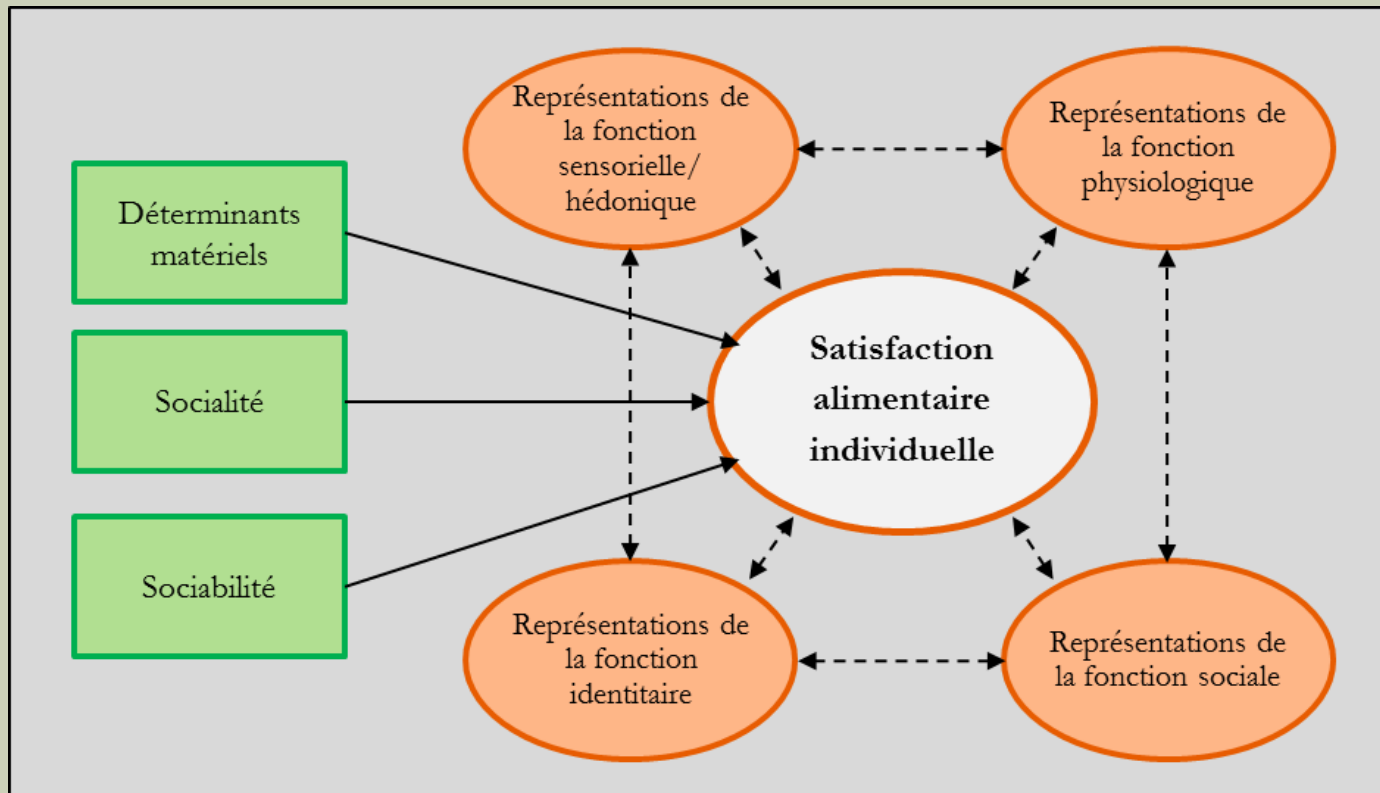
Représentations de la fonction sensorielle/ hédonique

Représentations de la fonction physiologique

Déterminants matériels

Socialité

Sociabilité

Satisfaction alimentaire individuelle

Représentations de la fonction identitaire

Représentations de la fonction sociale